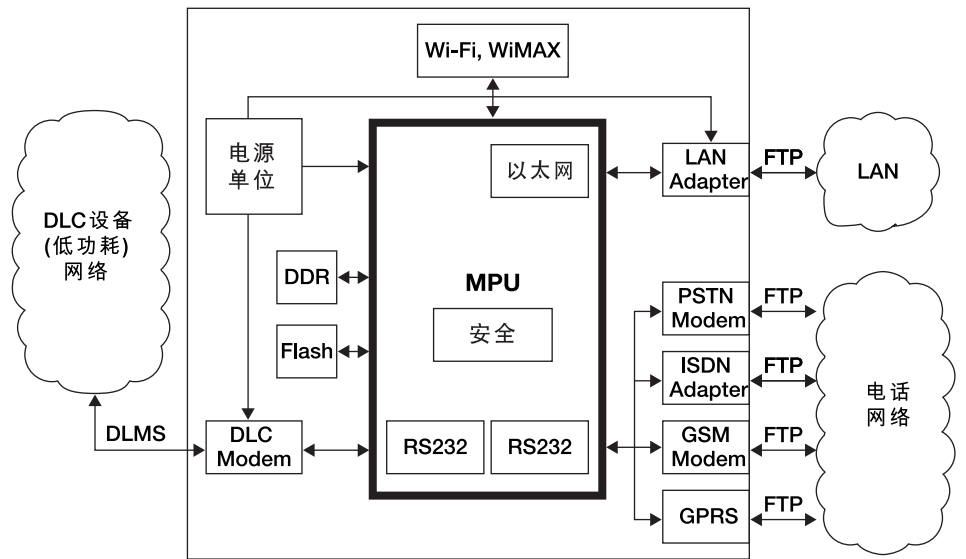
Wi-Fi, WiMAX

电源
单位

以太网

LAN
Adapter

FTP

LAN

DLC设备
(低功耗)
网络

DDR

MPU

安全

Flash

PSTN
Modem

FTP

ISDN
Adapter

FTP

电话
网络

DLMS

DLC
Modem

RS232

RS232

GSM
Modem

FTP

GPRS

FTP